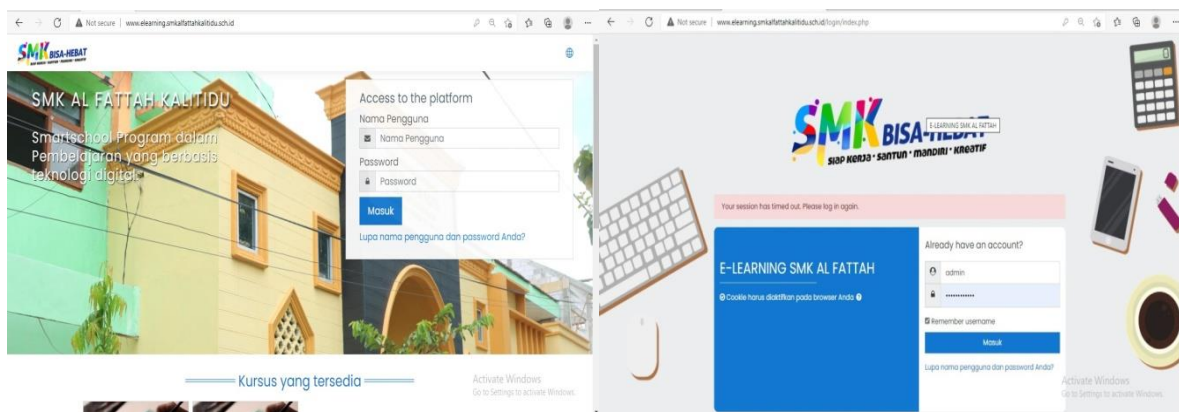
Not secure | www.elearning.smkalfattahkalitidu.sch.id

SMK BISA-HEBAT

SMK AL FATTAH KALITIDU

Smartschool Program dalam Pembelajaran yang berbasis teknologi digital

Access to the platform

Nama Pengguna

Nama Pengguna

Password

Password

Masuk

Lupa nama pengguna dan password Anda?

Kursus yang tersedia

Activate Windows
Go to Settings to activate Windows.

Not secure | www.elearning.smkalfattahkalitidu.sch.id/login/index.php

SMK BISA-HEBAT
E-LEARNING SMK AL FATTAH
SIAP KERJA • SANTUN • MANDIRI • KREATIF

Your session has timed out. Please log in again.

E-LEARNING SMK AL FATTAH

Cookie harus diaktifkan pada browser Anda

Already have an account?

admin

••••••••••••

Remember username

Masuk

Lupa nama pengguna dan password Anda?

Activate Windows
Go to Settings to activate Windows.